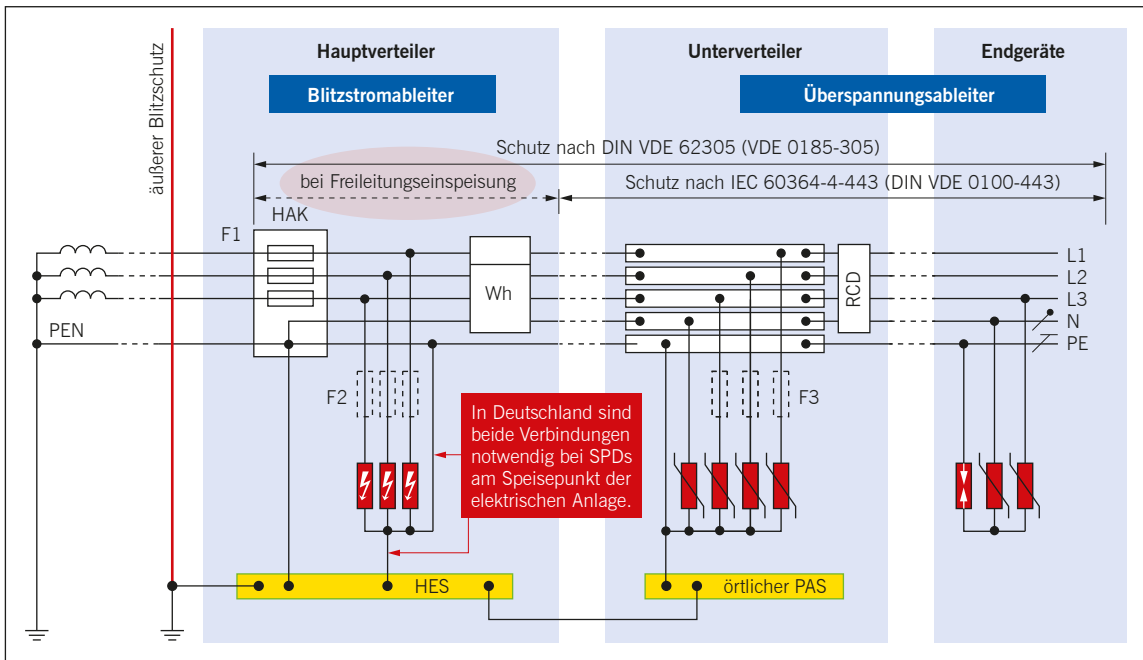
äußerer Blitzschutz

Hauptverteiler

Blitzstromableiter

Unterverteiler

Überspannungsableiter

Endgeräte

Schutz nach DIN VDE 62305 (VDE 0185-305)

bei Freileitungseinspeisung

Schutz nach IEC 60364-4-443 (DIN VDE 0100-443)

HAK

F1

Wh

RCD

L1

L2

L3

N

PE

PEN

F2

F3

In Deutschland sind beide Verbindungen notwendig bei SPDs am Speisepunkt der elektrischen Anlage.

HES

örtlicher PAS